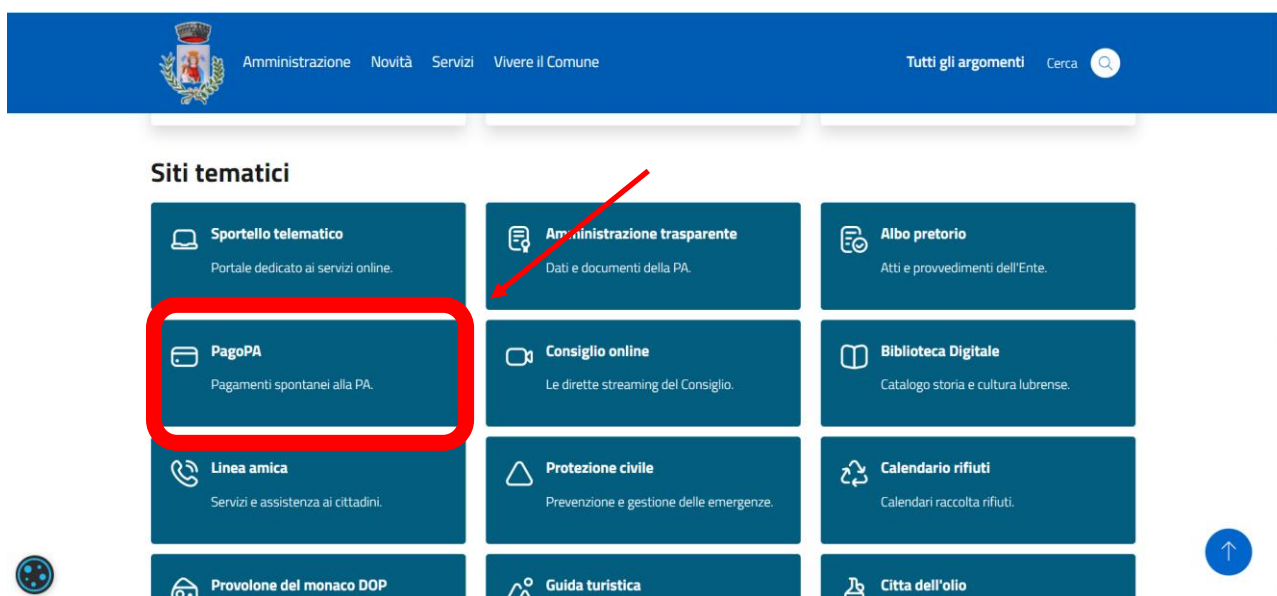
Amministrazione Novità Servizi Vivere il Comune

Tutti gli argomenti Cerca

Siti tematici

Sportello telematico
Portale dedicato ai servizi online.

Amministrazione trasparente
Dati e documenti della PA.

Albo pretorio
Atti e provvedimenti dell'Ente.

PagoPA
Pagamenti spontanei alla PA.

Consiglio online
Le dirette streaming del Consiglio.

Biblioteca Digitale
Catalogo storia e cultura lubrense.

Linea amica
Servizi e assistenza ai cittadini.

Protezione civile
Prevenzione e gestione delle emergenze.

Calendario rifiuti
Calendari raccolta rifiuti.

Provolone del monaco DOP

Guida turistica

Citta dell'olio